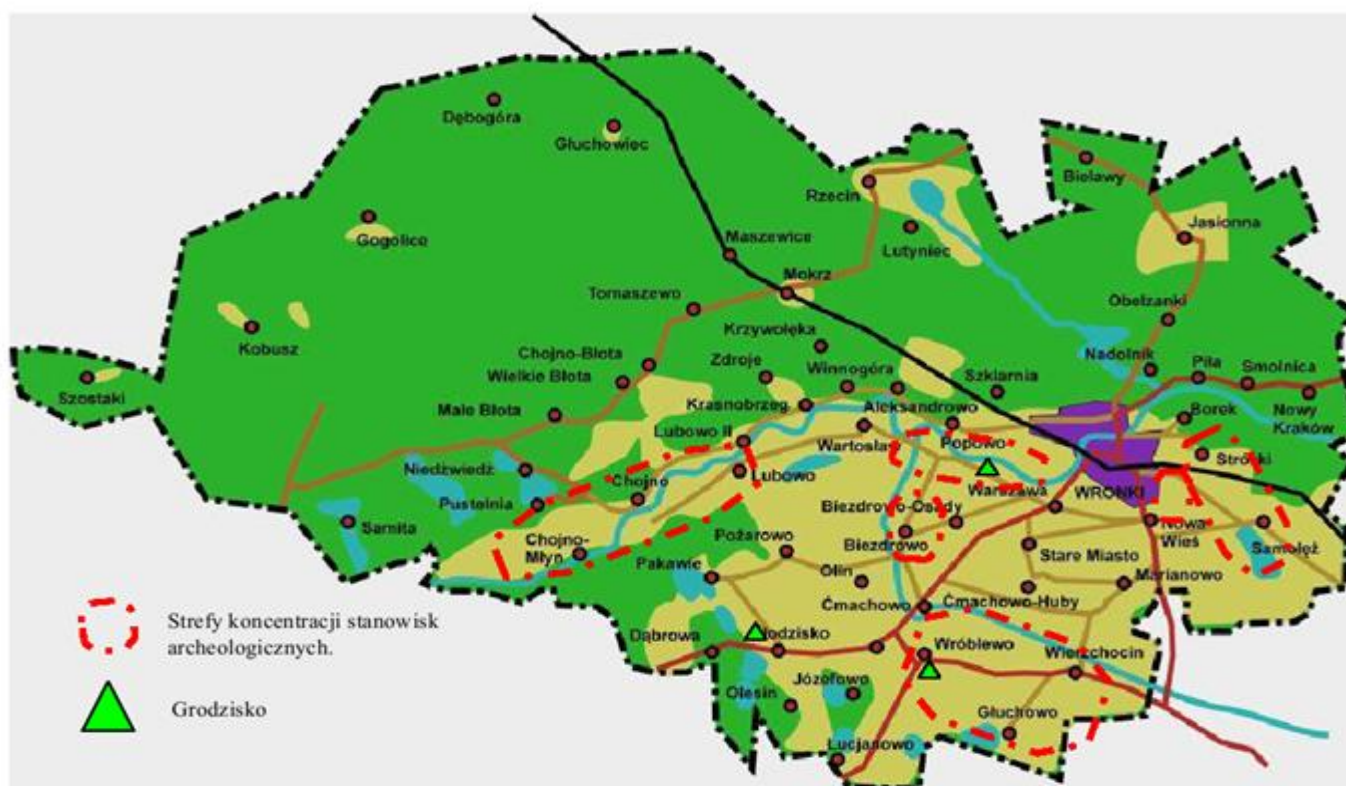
Dębogóra
Głuchowiec
Bielawy
Rzecin
Jasionna
Gogolice
Maszewice
Lutyniec
Mokrz
Tomaszewo
Obelzanki
Kobusz
Krzywołęka
Chojno-Błota
Zdroje
Winnogóra
Nadolnik
Piła
Smolnica
Szostaki
Wielkie Błota
Szklarnia
Małe Błota
Krasnobrzeg
Aleksandrowo
Borek
Nowy Kraków
Lubowo II
Wartosław
Popowo
Niedźwiedź
Lubowo
Stróżki
Chojno
Warszawa
WRONKI
Pustelnia
Biezdrowo-Osady
Nowa Wieś
Samita
Samołęż
Chojno-Młyn
Pożarowo
Biezdrowo
Stare Miasto
Pakawie
Olin
Marianowo
Ćmachowo
Ćmachowo-Huby
Dąbrowa
Grodzisko
Wróblewo
Wierzchocin
Olesin
Józefowo
Głuchowo
Lucjanowo

Strefy koncentracji stanowisk archeologicznych.

Grodzisko